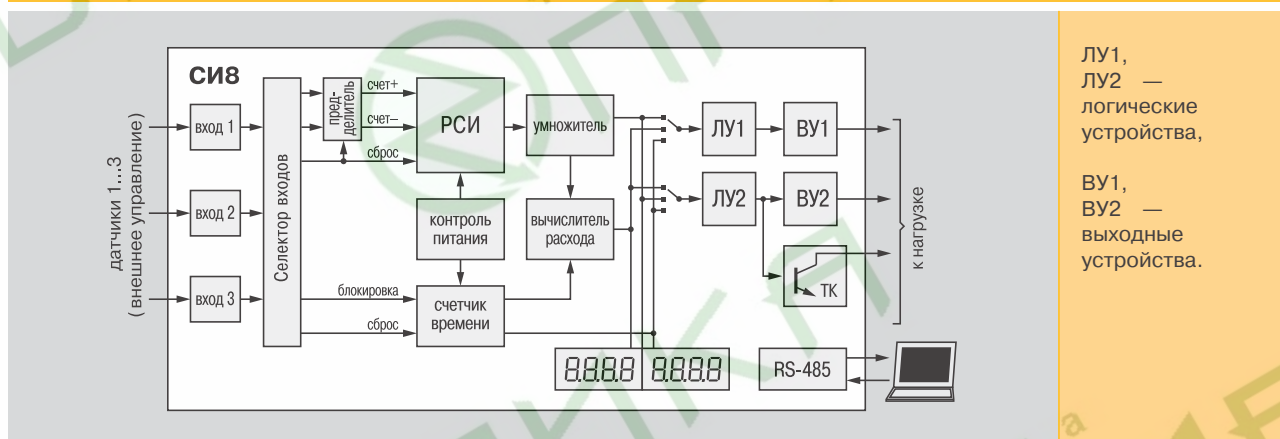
датчики 1...3
( внешнее управление)

СИ8

вход 1

вход 2

вход 3

Селектор входов

пред-
делитель

счет+

счет–

сброс

РСИ

умножитель

контроль питания

вычислитель расхода

блокировка

сброс

счетчик времени

ЛУ1

ВУ1

ЛУ2

ВУ2

ТК

к нагрузке

8.8.8.8 8.8.8.8

RS-485

ЛУ1,
ЛУ2 — логические устройства,

ВУ1,
ВУ2 — выходные устройства.